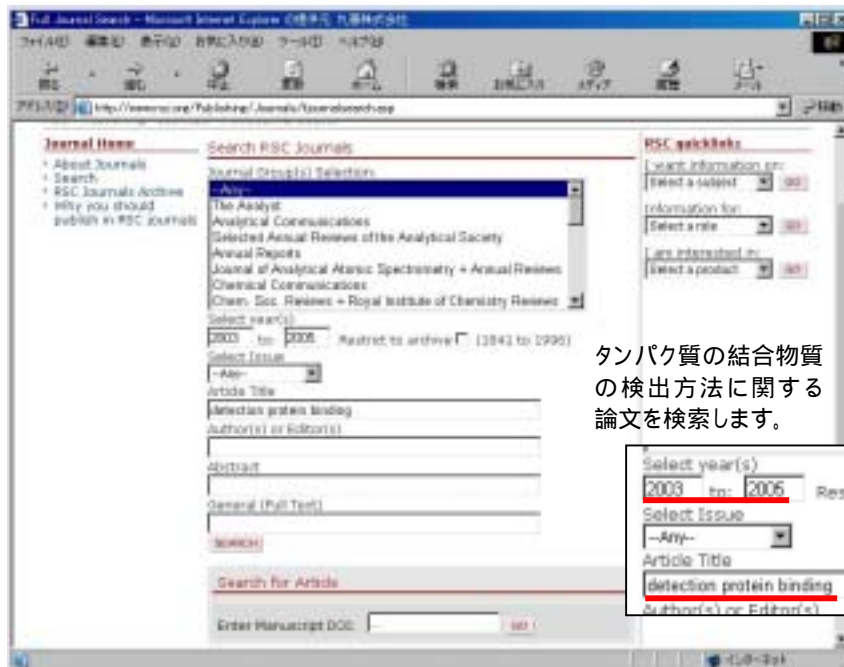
Full Journal Search - Microsoft Internet Explorer

ファイル(F) 編集(E) 表示(V) お気に入り(A) ツール(T) ヘルプ(H)

戻る 進む 中止 更新 ホーム 検索 お気に入り メディア 履歴 メール

アドレス(D) http://www.rsc.org/Publishing/Journals/fulljournalsearch.asp

移動

Journal Home
About Journals
Search
RSC Journals Archive
Why you should publish in RSC journals

Search RSC Journals

Journal Group(s) Selection:
--Any--
The Analyst
Analytical Communications
Selected Annual Reviews of the Analytical Society
Annual Reports
Journal of Analytical Atomic Spectrometry + Annual Reviews
Chemical Communications
Chem. Soc. Reviews + Royal Institute of Chemistry Reviews

Select year(s)
2003 to: 2005 Restrict to archive (1841 to 1996)
Select Issue
--Any--
Article Title
detection protein binding
Author(s) or Editor(s)
Abstract
General (Full Text)
SEARCH

Search for Article
Enter Manuscript DOI: GO

RSC quicklinks
I want information on:
Select a subject GO
Information for:
Select a role GO
I am interested in:
Select a product GO

タンパク質の結合物質の検出方法に関する論文を検索します。

Select year(s)
2003 to: 2005 Res
Select Issue
--Any--
Article Title
detection protein binding
Author(s) or Editor(s)

インターネット